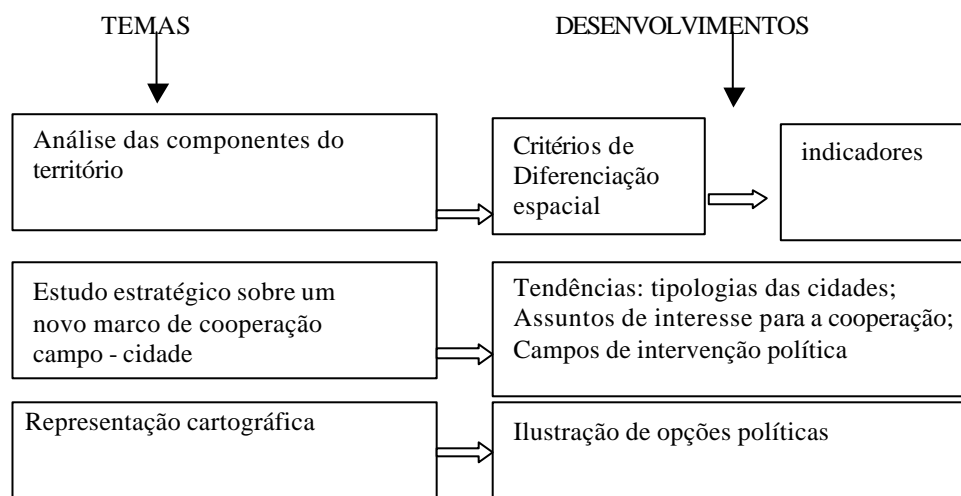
TEMAS

DESENVOLVIMENTOS

Análise das componentes do território

Critérios de Diferenciação espacial

indicadores

Estudo estratégico sobre um novo marco de cooperação campo - cidade

Tendências: tipologias das cidades; Assuntos de interesse para a cooperação; Campos de intervenção política

Representação cartográfica

Ilustração de opções políticas